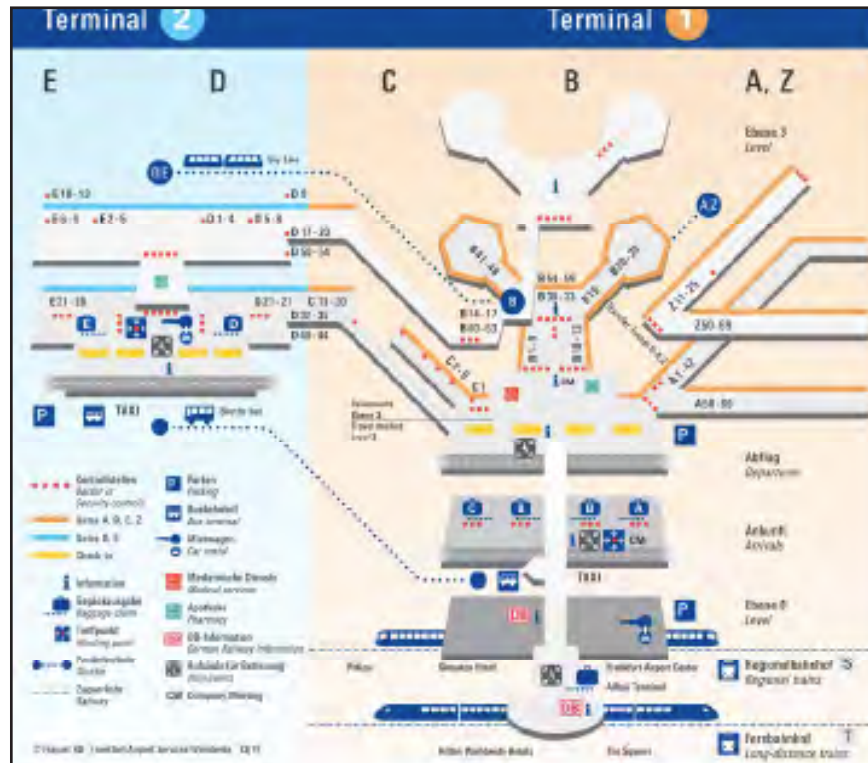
Terminal 2

Terminal 1

E

D

C

B

A, Z

Ebene 3
Level

Sky Line

D8

A2

E16-18

D8

E6-9

E2-5

D1-4

D5-8

D 17-22

D50-58

B41-48

B44-50

B20-28

B

B30-33

B10

A11-25

E21-26

D21-21

C 11-20

D32-38

B14-17

B60-63

Z50-69

E

D

D40-44

A1-42

C1-9

A50-69

E1

Ebene 2

P

TAXI

Shuttle bus

P

Abflug
Departures

Ankunft
Arrivals

TAXI

Ebene 0
Level

P

Regionalbahnhof
Regional trains

S

Fernbahnhof
Long-distance trains

Kontrollstellen
Security control

Gates A, B, C, Z

Gates D, E

Check-in

Information

Gepäckausgabe
Baggage claim

Treffpunkt
Meeting point

Parken
Parking

Busbahnhof
Bus terminal

Mietwagen
Car rental

Medizinische Dienste
Medical services

Apotheke
Pharmacy

DB-Information
German Railway Information

Aufzüge für Behinderte
Elevators

Fernbahn
Railway

Frankfurt Airport Center

Airport Terminal

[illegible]